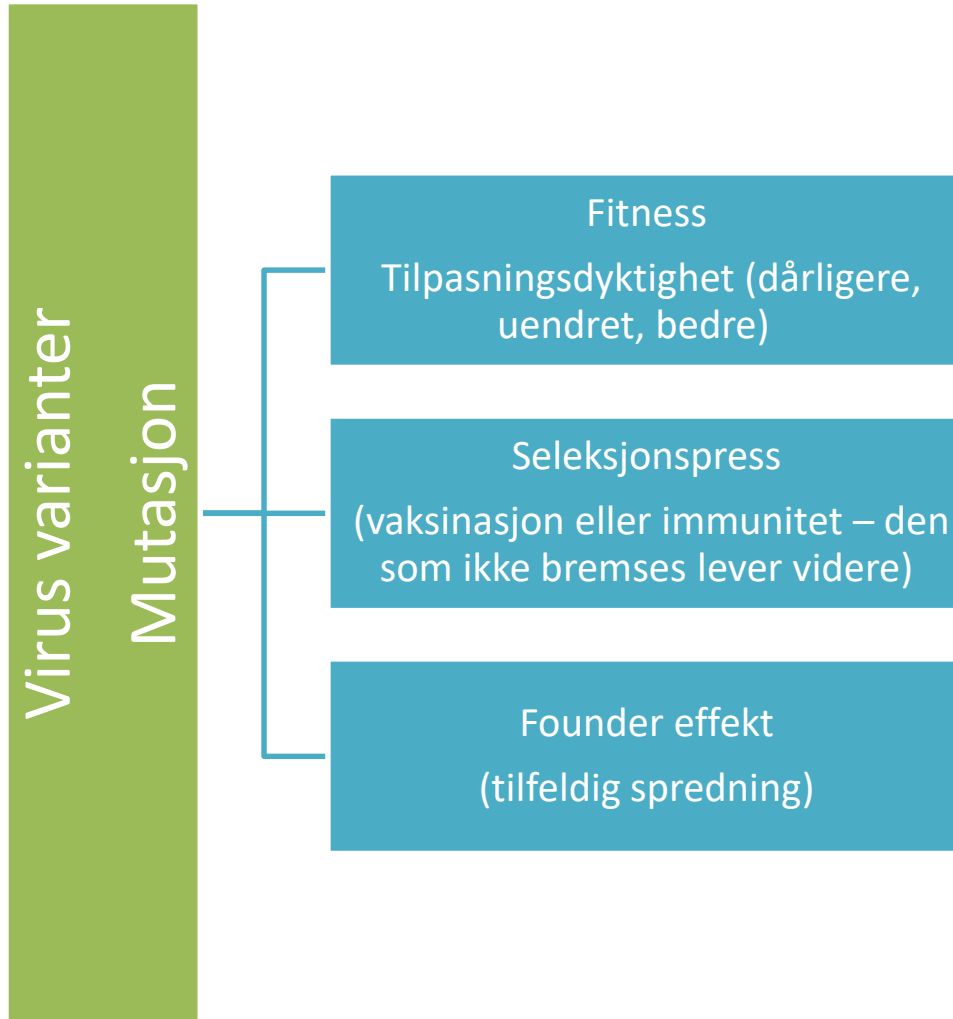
Virus varianter
Mutasjon

Fitness

Tilpasningsdyktighet (dårligere, uendret, bedre)

Seleksjonspress

(vaksinasjon eller immunitet – den som ikke bremses lever videre)

Founder effekt

(tilfeldig spredning)